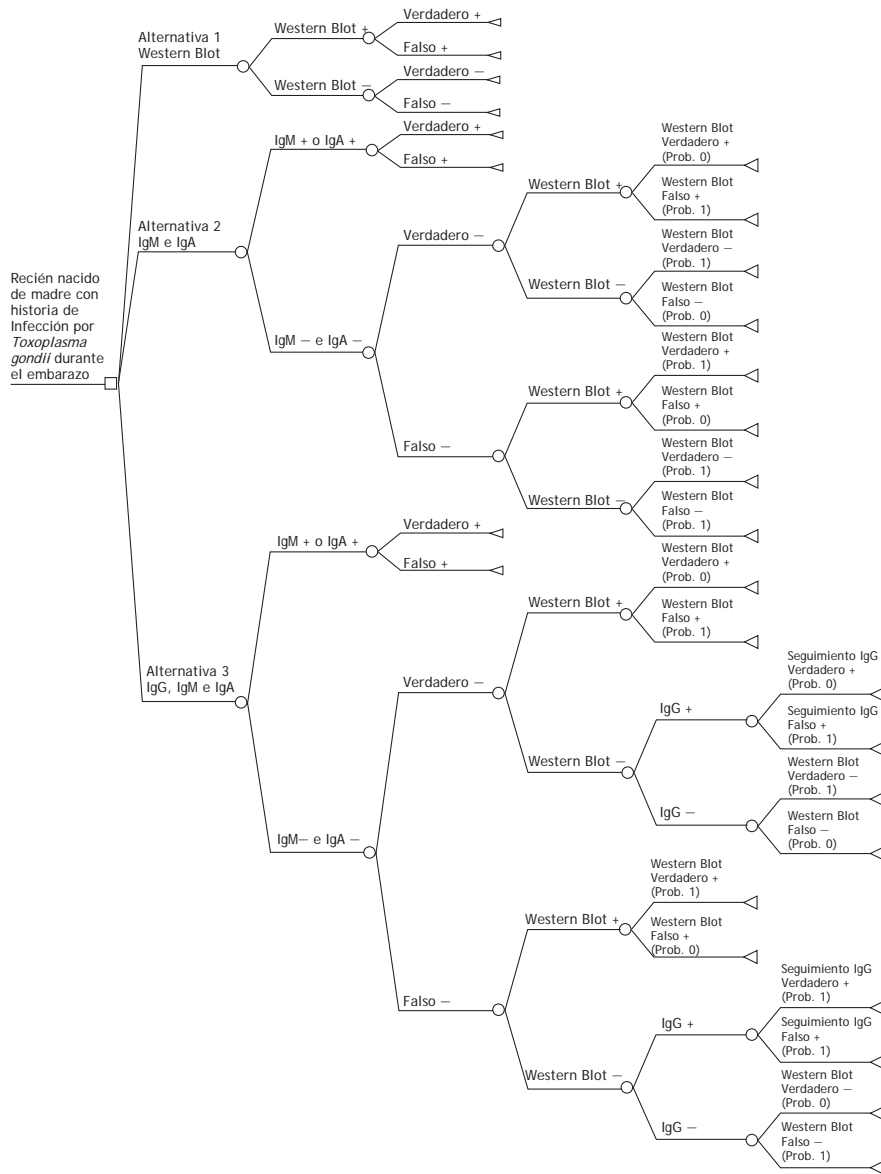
Recién nacido de madre con historia de Infección por *Toxoplasma gondii* durante el embarazo

Alternativa 1
Western Blot

Western Blot +
Verdadero +
Falso +

Western Blot −
Verdadero −
Falso −

Alternativa 2
IgM e IgA

IgM + o IgA +
Verdadero +
Falso +

IgM − e IgA −

Verdadero −
Western Blot +
Western Blot
Verdadero +
(Prob. 0)
Western Blot
Falso +
(Prob. 1)
Western Blot −
Western Blot
Verdadero −
(Prob. 1)
Western Blot
Falso −
(Prob. 0)

Falso −
Western Blot +
Western Blot
Verdadero +
(Prob. 1)
Western Blot
Falso +
(Prob. 0)
Western Blot −
Western Blot
Verdadero −
(Prob. 1)
Western Blot
Falso −
(Prob. 1)

Alternativa 3
IgG, IgM e IgA

IgM + o IgA +
Verdadero +
Falso +

IgM− e IgA −

Verdadero −
Western Blot +
Western Blot
Verdadero +
(Prob. 0)
Western Blot
Falso +
(Prob. 1)
Western Blot −
IgG +
Seguimiento IgG
Verdadero +
(Prob. 0)
Seguimiento IgG
Falso +
(Prob. 1)
IgG −
Western Blot
Verdadero −
(Prob. 1)
Western Blot
Falso −
(Prob. 0)

Falso −
Western Blot +
Western Blot
Verdadero +
(Prob. 1)
Western Blot
Falso +
(Prob. 0)
Western Blot −
IgG +
Seguimiento IgG
Verdadero +
(Prob. 1)
Seguimiento IgG
Falso +
(Prob. 1)
IgG −
Western Blot
Verdadero −
(Prob. 0)
Western Blot
Falso −
(Prob. 1)